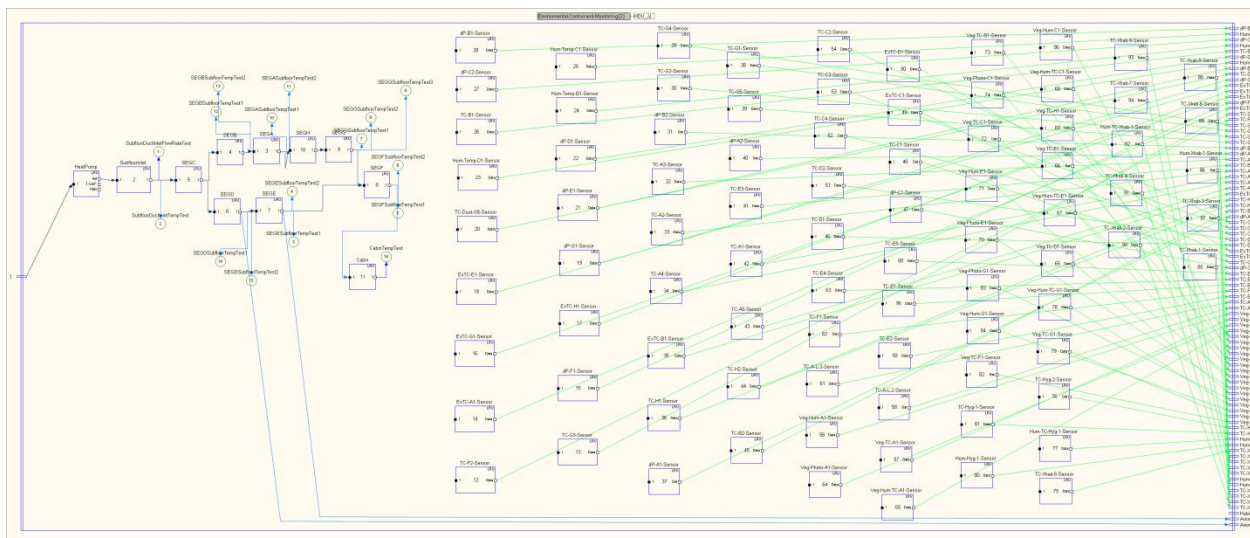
Environmental Control and Monitoring[2] HEX_1

HeatPump
SubfloorInlet
SubfloorDuctInletFlowRateTest
SubfloorDuctInletTempTest
SEGC
SEGB
SEGA
SEGH
SEGG
SEGD
SEGE
SEGF
Cabin
CabinTempTest
SEGBSubfloorTempTest2
SEGBSubfloorTempTest1
SEGASubfloorTempTest2
SEGASubfloorTempTest1
SEGGSubfloorTempTest3
SEGGSubfloorTempTest2
SEGGSubfloorTempTest1
SEGFSubfloorTempTest2
SEGFSubfloorTempTest1
SEGESubfloorTempTest2
SEGESubfloorTempTest1
SEGDSubfloorTempTest1
SEGDSubfloorTempTest2

dP-B1-Sensor 28
dP-C2-Sensor 27
TC-B1-Sensor 26
Hum-Temp-D1-Sensor 23
TC-Duct-SB-Sensor 20
ExTC-E1-Sensor 18
ExTC-G1-Sensor 16
ExTC-A1-Sensor 14
TC-F2-Sensor 12
Hum-Temp-C1-Sensor 25
Hum-Temp-B1-Sensor 24
dP-D1-Sensor 22
dP-E1-Sensor 21
dP-G1-Sensor 19
ExTC-H1-Sensor 17
dP-F1-Sensor 15
TC-G3-Sensor 13
TC-G4-Sensor 29
TC-G2-Sensor 30
dP-B2-Sensor 31
TC-A3-Sensor 32
TC-A2-Sensor 33
TC-A4-Sensor 34
ExTC-B1-Sensor 35
TC-H1-Sensor 36
dP-A1-Sensor 37
TC-G1-Sensor 38
TC-G6-Sensor 39
dP-A2-Sensor 40
TC-E3-Sensor 41
TC-A1-Sensor 42
TC-A5-Sensor 43
TC-H2-Sensor 44
TC-B2-Sensor 45
TC-C2-Sensor 54
TC-G3-Sensor 53
TC-C4-Sensor 52
TC-D2-Sensor 51
TC-D1-Sensor 65
TC-E4-Sensor 63
TC-F1-Sensor 62
TC-A-L3-Sensor 61
Veg-Hum-A1-Sensor 56
Veg-Photo-A1-Sensor 64
ExTC-B1-Sensor 50
ExTC-C1-Sensor 49
TC-T1-Sensor 48
dP-C1-Sensor 47
TC-E5-Sensor 60
TC-E7-Sensor 96
TC-E2-Sensor 59
TC-A-L2-Sensor 58
Veg-TC-A1-Sensor 57
Veg-Hum-TC-A1-Sensor 55
Veg-TC-B1-Sensor 73
Veg-Photo-C1-Sensor 74
Veg-TC-C1-Sensor 72
Veg-Hum-E1-Sensor 71
Veg-Photo-E1-Sensor 70
Veg-Photo-G1-Sensor 83
Veg-Hum-G1-Sensor 84
Veg-TC-F1-Sensor 82
TC-Hyg-1-Sensor 81
Hum-Hyg-1-Sensor 80
Veg-Hum-C1-Sensor 86
Veg-Hum-TC-C1-Sensor 68
Veg-TC-H1-Sensor 69
Veg-TC-E1-Sensor 66
Veg-Hum-TC-E1-Sensor 67
Veg-TC-D1-Sensor 65
Veg-Hum-TC-G1-Sensor 78
Veg-TC-G1-Sensor 79
TC-Hyg-2-Sensor 76
Hum-TC-Hyg-1-Sensor 77
TC-Hab-5-Sensor 75
TC-Hab-9-Sensor 93
TC-Hab-7-Sensor 94
Hum-TC-Hab-3-Sensor 92
TC-Hab-8-Sensor 91
TC-Hab-2-Sensor 90
TC-Hab-6-Sensor 86
TC-Hab-5-Sensor 88
Hum-Hab-1-Sensor 86
TC-Hab-3-Sensor 87
TC-Hab-1-Sensor 85